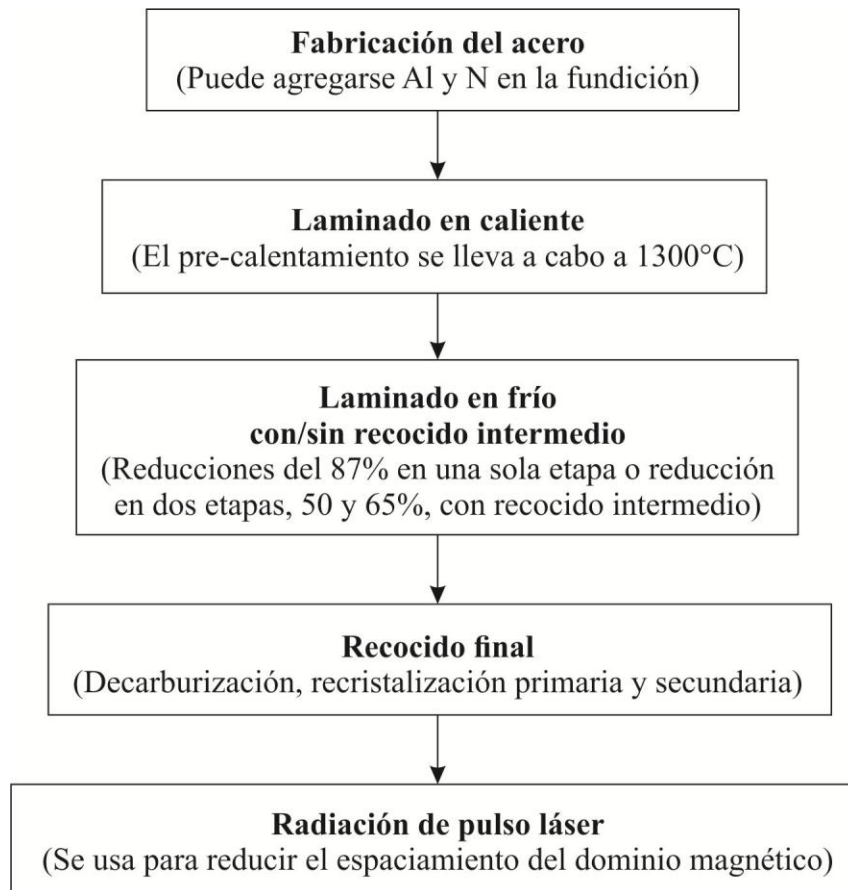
Fabricación del acero
(Puede agregarse Al y N en la fundición)

Laminado en caliente
(El pre-calentamiento se lleva a cabo a 1300°C)

Laminado en frío
con/sin recocido intermedio
(Reducciones del 87% en una sola etapa o reducción en dos etapas, 50 y 65%, con recocido intermedio)

Recocido final
(Decarburización, recristalización primaria y secundaria)

Radiación de pulso láser
(Se usa para reducir el espaciamiento del dominio magnético)